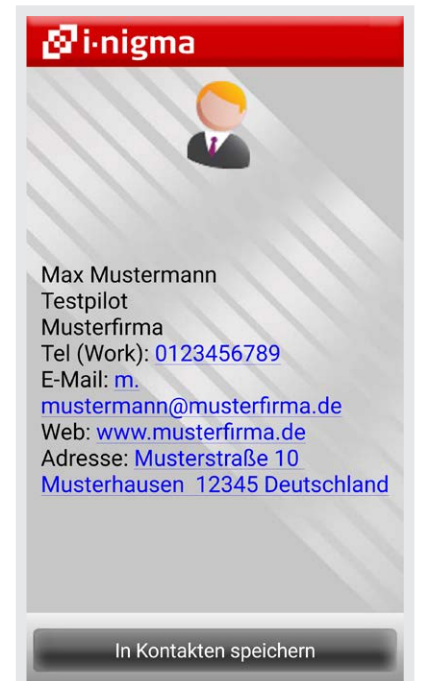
i·nigma

Max Mustermann
Testpilot
Musterfirma
Tel (Work): 0123456789
E-Mail: m.mustermann@musterfirma.de
Web: www.musterfirma.de
Adresse: Musterstraße 10 Musterhausen 12345 Deutschland

In Kontakten speichern